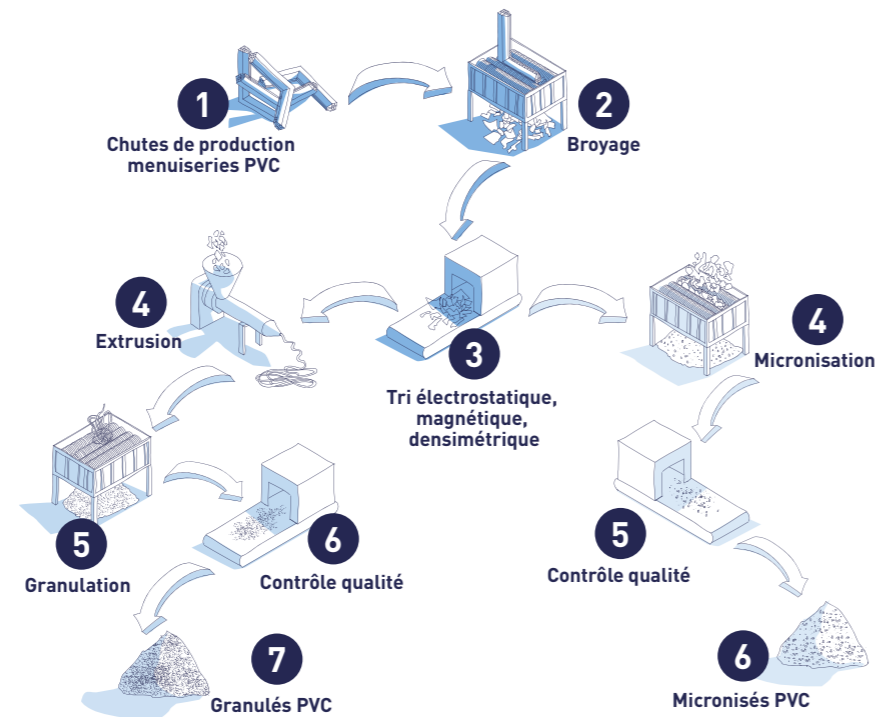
1
Chutes de production menuiseries PVC

2
Broyage

4
Extrusion

3
Tri électrostatique, magnétique, densimétrique

4
Micronisation

5
Granulation

6
Contrôle qualité

5
Contrôle qualité

7
Granulés PVC

6
Micronisés PVC